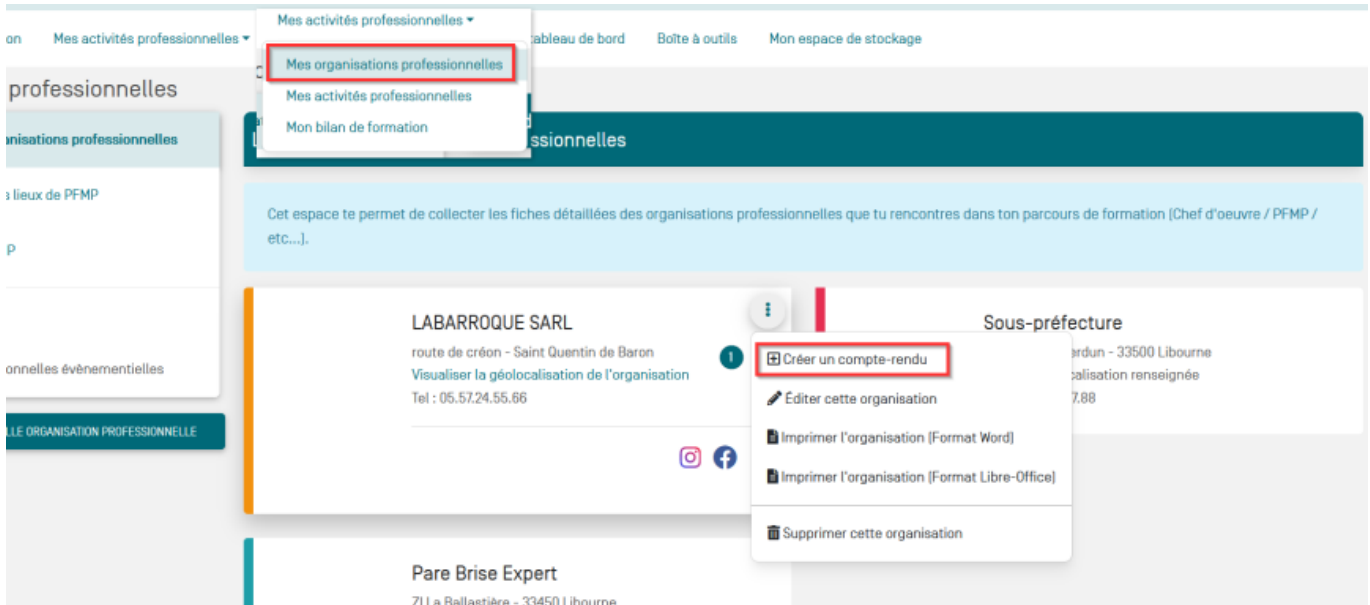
on Mes activités professionnelles ▾ Mes activités professionnelles ▾ ableau de bord Boîte à outils Mon espace de stockage

Mes organisations professionnelles
Mes activités professionnelles
Mon bilan de formation

professionnelles

anisations professionnelles

lieux de PFMP

P

onnelles évènementielles

LLE ORGANISATION PROFESSIONNELLE

ssionnelles

Cet espace te permet de collecter les fiches détaillées des organisations professionnelles que tu rencontres dans ton parcours de formation (Chef d'oeuvre / PFMP / etc...).

LABARROQUE SARL
route de créon - Saint Quentin de Baron
Visualiser la géolocalisation de l'organisation
Tel : 05.57.24.55.66

1

Créer un compte-rendu
Éditer cette organisation
Imprimer l'organisation (Format Word)
Imprimer l'organisation (Format Libre-Office)
Supprimer cette organisation

Sous-préfecture
erdun - 33500 Libourne
calisation renseignée
7.88

Pare Brise Expert
ZI La Ballastière - 33450 Libourne